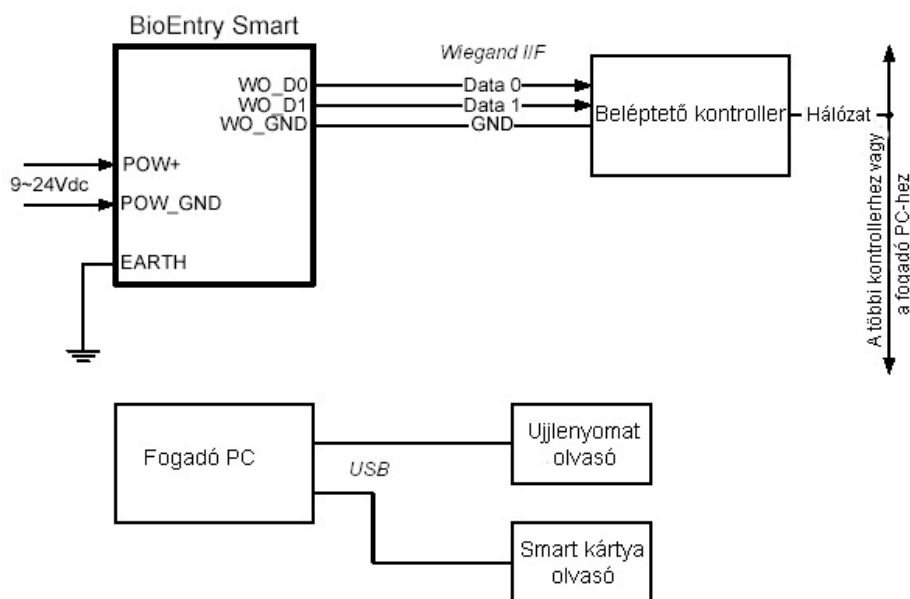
BioEntry Smart

Wiegand I/F

WO_D0
WO_D1
WO_GND

Data 0
Data 1
GND

Beléptető kontroller

Hálózat

A többi kontrollerhez vagy a fogadó PC-hez

9~24Vdc

POW+
POW_GND
EARTH

Fogadó PC

USB

Ujjlenyomat olvasó

Smart kártya olvasó